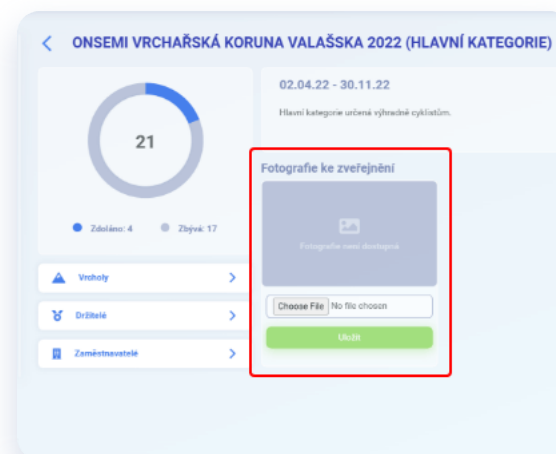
ONSEMI VRCHAŘSKÁ KORUNA VALAŠSKA 2022 (HLAVNÍ KATEGORIE)

21

Zdoláno: 4 Zbývá: 17

Vrcholy

Držitelé

Zaměstnavatelé

02.04.22 - 30.11.22

Hlavní kategorie určená výhradně cyklistům.

Fotografie ke zveřejnění

Fotografie není dostupná

Choose File No file chosen

Uložit